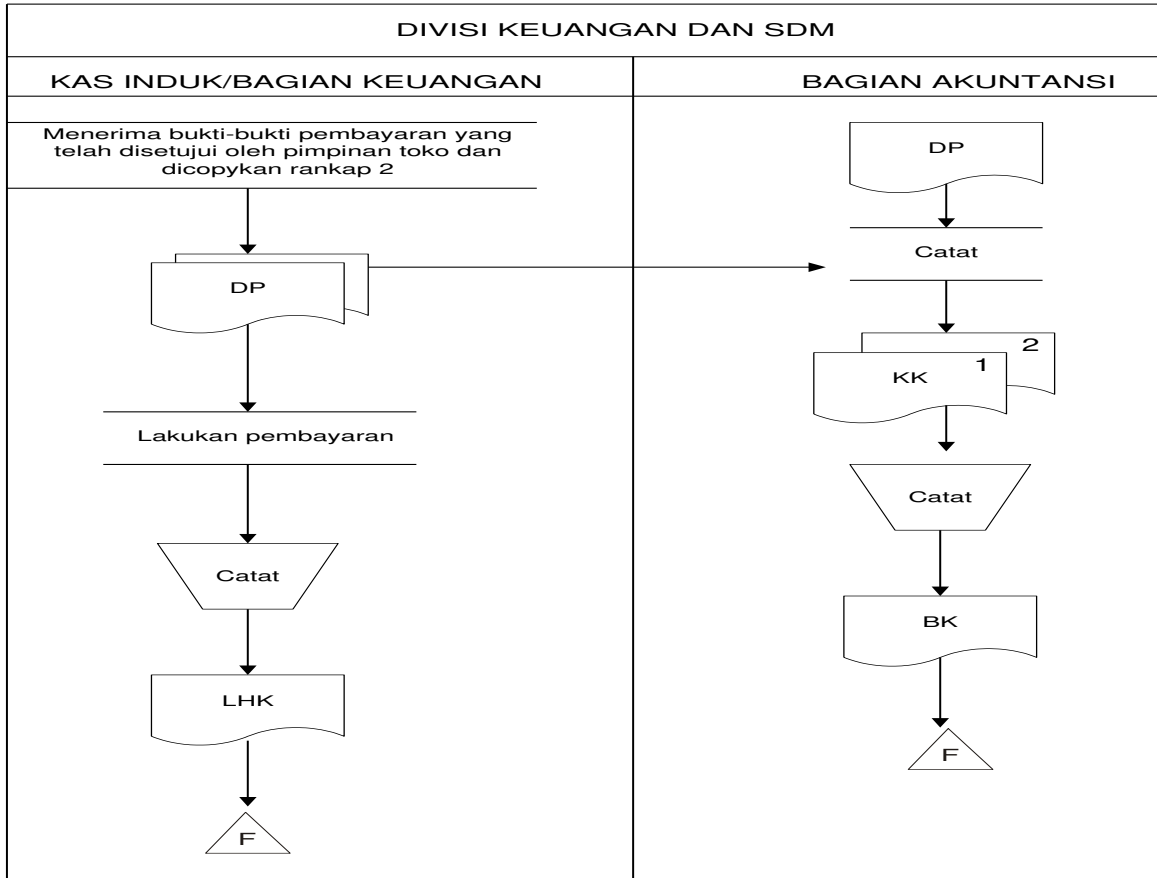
DIVISI KEUANGAN DAN SDM

KAS INDUK/BAGIAN KEUANGAN

Menerima bukti-bukti pembayaran yang telah disetujui oleh pimpinan toko dan dicopykan rankap 2

DP

Lakukan pembayaran

Catat

LHK

F

BAGIAN AKUNTANSI

DP

Catat

2

1

KK

Catat

BK

F